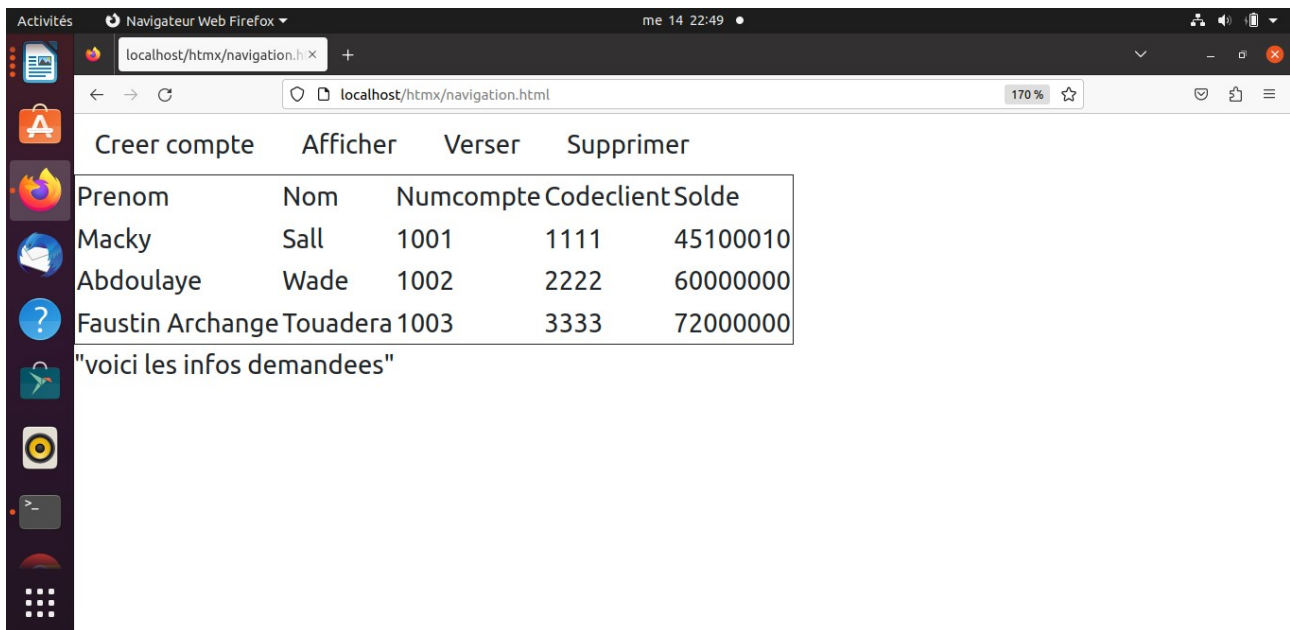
Activités Navigateur Web Firefox me 14 22:49

localhost/htmx/navigation.h ×

localhost/htmx/navigation.html 170 %

Creer compte Afficher Verser Supprimer

| Prenom | Nom | Numcompte | Codeclient | Solde |
|---|---|---|---|---|
| Macky | Sall | 1001 | 1111 | 45100010 |
| Abdoulaye | Wade | 1002 | 2222 | 60000000 |
| Faustin Archange | Touadera | 1003 | 3333 | 72000000 |

"voici les infos demandees"